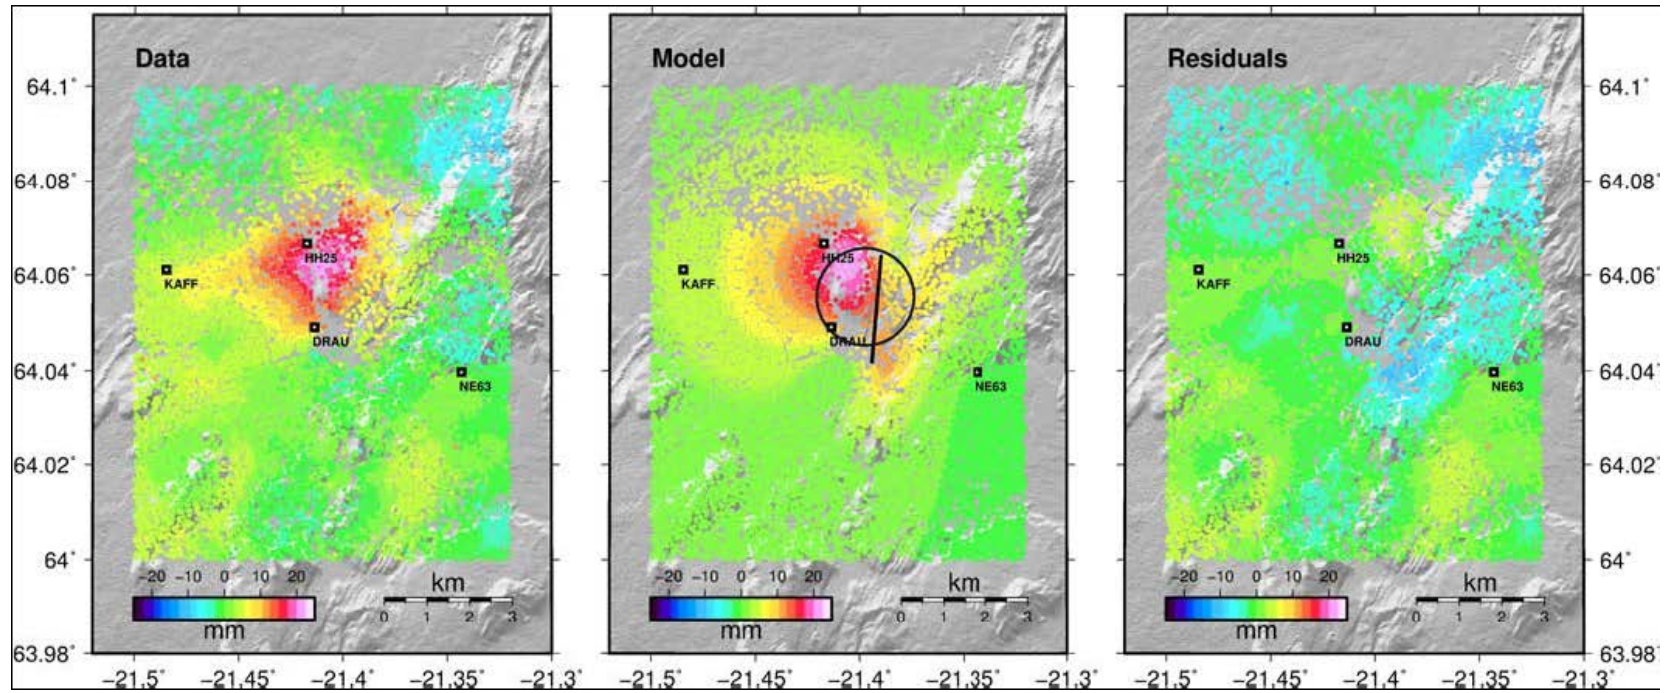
Data

Model

Residuals

64.1°
64.08°
64.06°
64.04°
64.02°
64°
63.98°

HH25
KAFF
DRAU
NE63

HH25
KAFF
DRAU
NE63

HH25
KAFF
DRAU
NE63

-20 -10 0 10 20
mm

km
0 1 2 3

-20 -10 0 10 20
mm

km
0 1 2 3

-20 -10 0 10 20
mm

km
0 1 2 3

64.1°
64.08°
64.06°
64.04°
64.02°
64°
63.98°

-21.5° -21.45° -21.4° -21.35° -21.3°
-21.5° -21.45° -21.4° -21.35° -21.3°
-21.5° -21.45° -21.4° -21.35° -21.3°